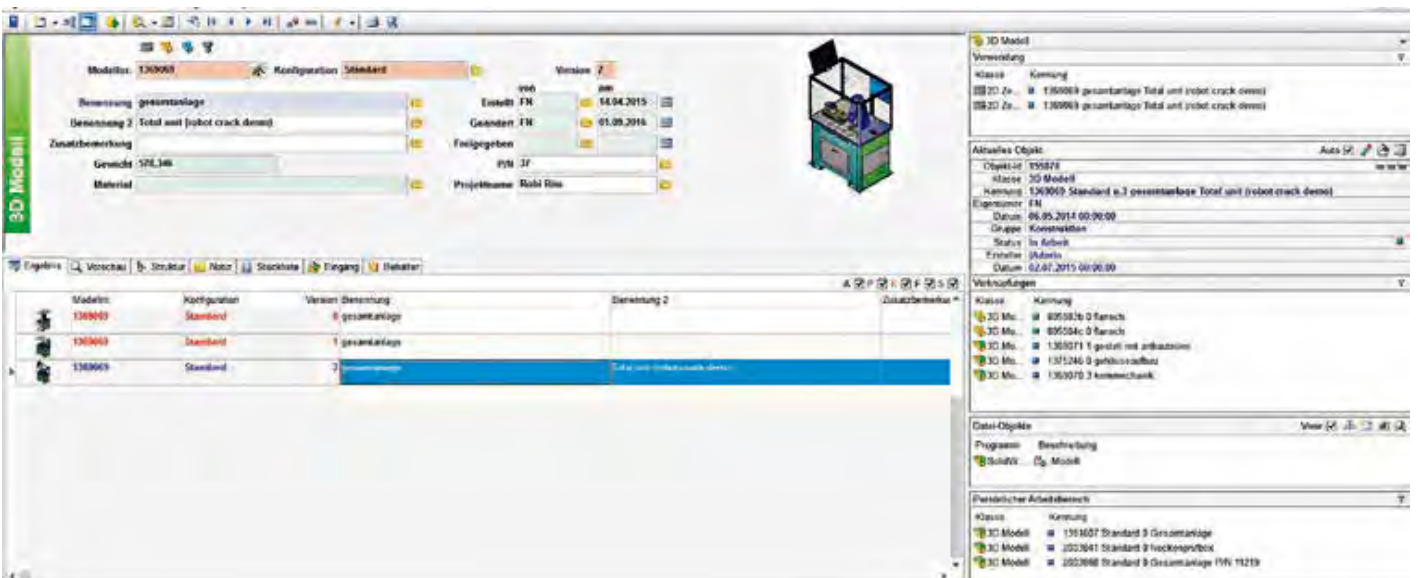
3D Modell

Modellnr. 1369069 Konfiguration Standard Version 7

von am

Benennung gesamtanlage Erstellt FN 14.04.2015

Benennung 2 Total unit (robot crack demo) Geändert FN 01.09.2016

Zusatzbemerkung Freigegeben

Gewicht 578,346 P/N 37

Material Projektname Robi Rio

Ergebnis | Vorschau | Struktur | Notiz | Stückliste | Eingang | Behälter

| Modellnr. | Konfiguration | Version | Benennung | Benennung 2 | Zusatzbemerku |
|---|---|---|---|---|---|
| 1369069 | Standard | 0 | gesamtanlage | | |
| 1369069 | Standard | 1 | gesamtanlage | | |
| 1369069 | Standard | 2 | gesamtanlage | Total unit (robot crack demo) | |

3D Modell

Verwendung

Klasse Kennung

3D Ze... 1369069 gesamtanlage Total unit (robot crack demo)

3D Ze... 1369069 gesamtanlage Total unit (robot crack demo)

Aktuelles Objekt

Auto

Objekt-Id 195870

Klasse 3D Modell

Kennung 1369069 Standard a.2 gesamtanlage Total unit (robot crack demo)

Eigentümer FN

Datum 06.05.2014 00:00:00

Gruppe Konstruktion

Status In Arbeit

Ersteller [Admin]

Datum 02.07.2015 00:00:00

Verknüpfungen

Klasse Kennung

3D Mo... 895587b 0 flansch

3D Mo... 895584c 0 flansch

3D Mo... 1369071 1 gestell mit anbauteilen

3D Mo... 1375246 0 gehäuseaufbau

3D Mo... 1369070 3 hebemechanik

Datei-Objekte

View

Programm Beschreibung

SolidW... Modell

Persönlicher Arbeitsbereich

Klasse Kennung

3D Modell 1318007 Standard 0 Gesamtanlage

3D Modell 2033641 Standard 0 Nockenprüfbox

3D Modell 2033090 Standard 0 Gesamtanlage P/N 11219